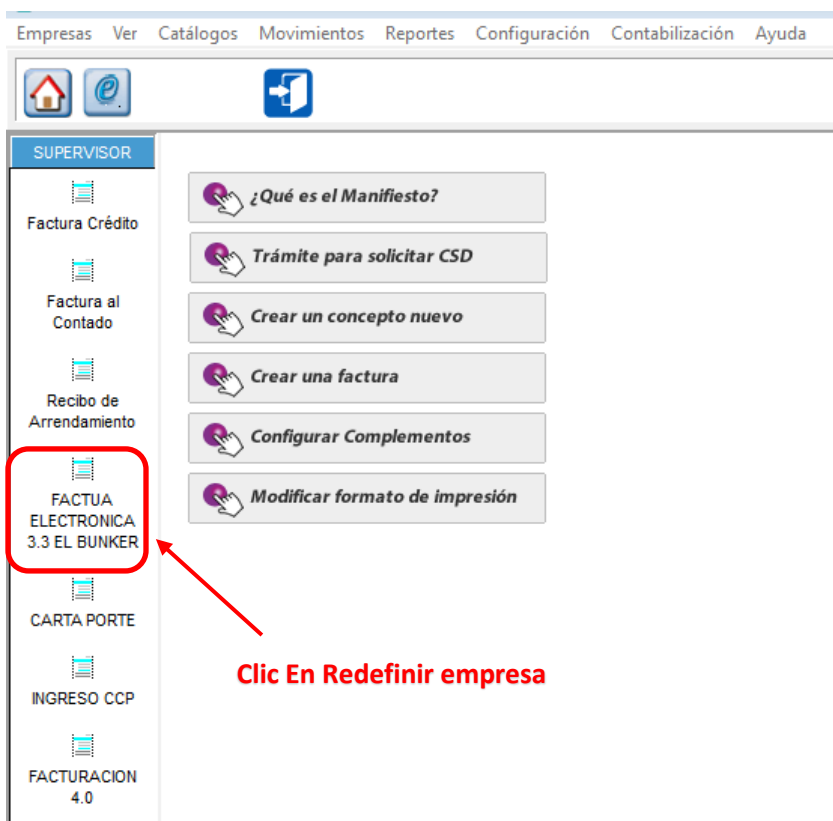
Empresas Ver Catálogos Movimientos Reportes Configuración Contabilización Ayuda

SUPERVISOR

Factura Crédito

Factura al Contado

Recibo de Arrendamiento

FACTUA ELECTRONICA 3.3 EL BUNKER

CARTA PORTE

INGRESO CCP

FACTURACION 4.0

¿Qué es el Manifiesto?

Trámite para solicitar CSD

Crear un concepto nuevo

Crear una factura

Configurar Complementos

Modificar formato de impresión

Clic En Redefinir empresa